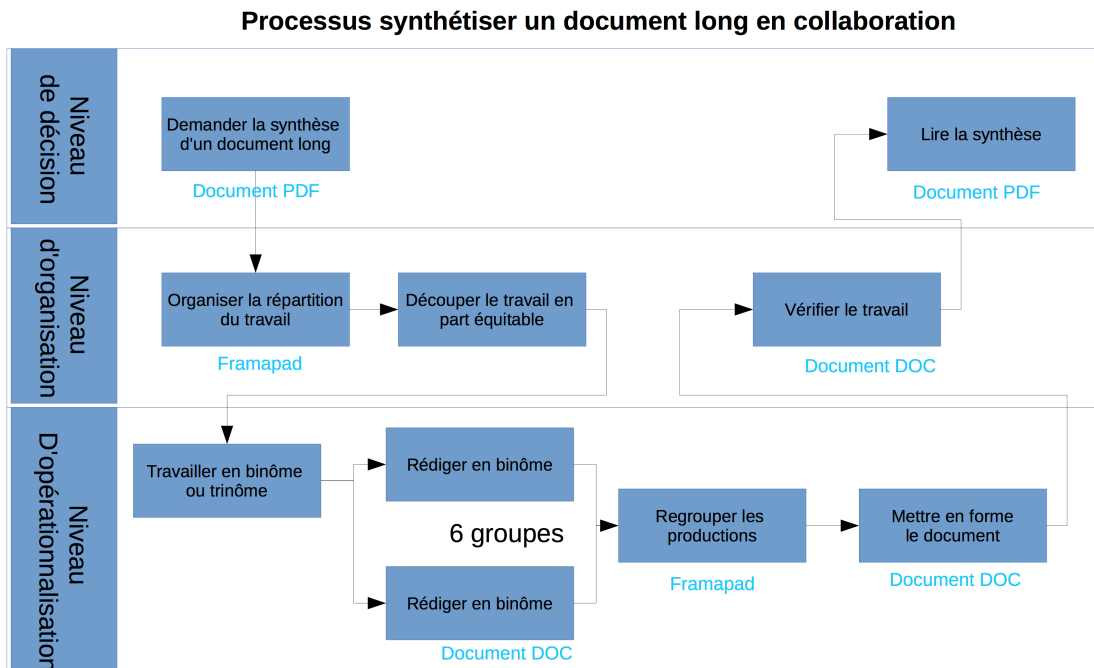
Processus synthétiser un document long en collaboration

Niveau de décision

Demander la synthèse d'un document long

Document PDF

Lire la synthèse

Document PDF

Niveau d'organisation

Organiser la répartition du travail

Framapad

Découper le travail en part équitable

Vérifier le travail

Document DOC

Niveau D'opérationnalisation

Travailler en binôme ou trinôme

Rédiger en binôme

6 groupes

Rédiger en binôme

Document DOC

Regrouper les productions

Framapad

Mettre en forme le document

Document DOC